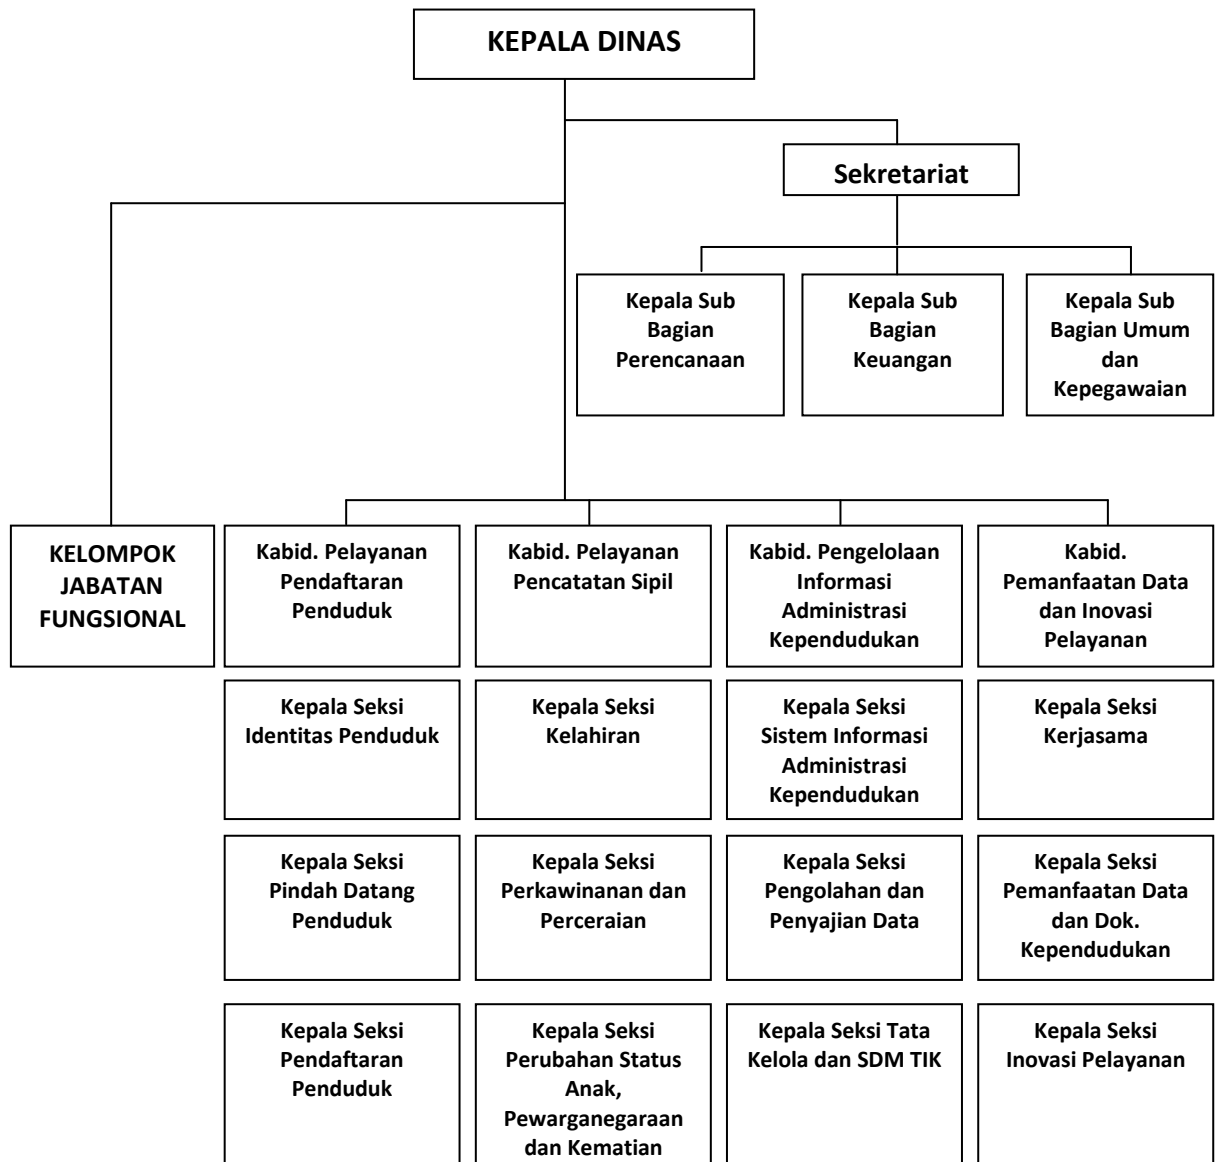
KEPALA DINAS

Sekretariat

Kepala Sub Bagian Perencanaan

Kepala Sub Bagian Keuangan

Kepala Sub Bagian Umum dan Kepegawaian

KELOMPOK JABATAN FUNGSIONAL

Kabid. Pelayanan Pendaftaran Penduduk

Kabid. Pelayanan Pencatatan Sipil

Kabid. Pengelolaan Informasi Administrasi Kependudukan

Kabid. Pemanfaatan Data dan Inovasi Pelayanan

Kepala Seksi Identitas Penduduk

Kepala Seksi Kelahiran

Kepala Seksi Sistem Informasi Administrasi Kependudukan

Kepala Seksi Kerjasama

Kepala Seksi Pindah Datang Penduduk

Kepala Seksi Perkawinanan dan Perceraian

Kepala Seksi Pengolahan dan Penyajian Data

Kepala Seksi Pemanfaatan Data dan Dok. Kependudukan

Kepala Seksi Pendaftaran Penduduk

Kepala Seksi Perubahan Status Anak, Pewarganegaraan dan Kematian

Kepala Seksi Tata Kelola dan SDM TIK

Kepala Seksi Inovasi Pelayanan